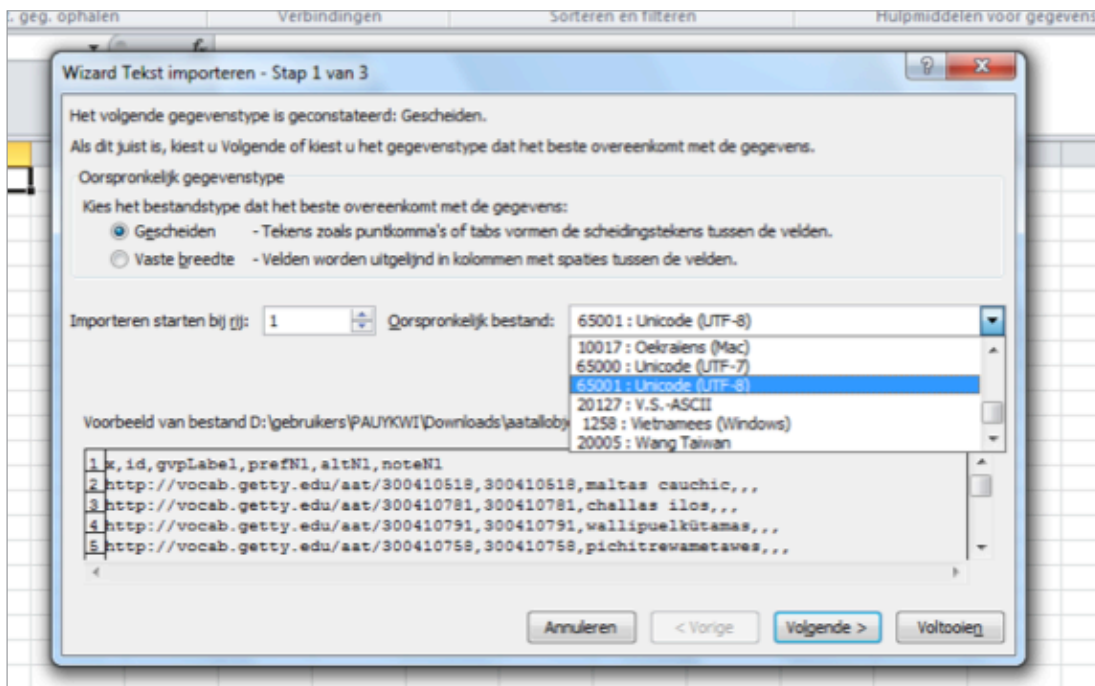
. geg. ophalen | Verbindingen | Sorteren en filteren | Hulpmiddelen voor gegevens

Wizard Tekst importeren - Stap 1 van 3

Het volgende gegevenstype is geconstateerd: Gescheiden.

Als dit juist is, kiest u Volgende of kiest u het gegevenstype dat het beste overeenkomt met de gegevens.

Oorspronkelijk gegevenstype

Kies het bestandstype dat het beste overeenkomt met de gegevens:

Gescheiden - Tekens zoals puntkomma's of tabs vormen de scheidingstekens tussen de velden.

Vaste breedte - Velden worden uitgelijnd in kolommen met spaties tussen de velden.

Importeren starten bij rij: 1 Oorspronkelijk bestand: 65001 : Unicode (UTF-8)

10017 : Oekraïens (Mac)
65000 : Unicode (UTF-7)
65001 : Unicode (UTF-8)
20127 : V.S.-ASCII
1258 : Vietnamees (Windows)
20005 : Wang Taiwan

Voorbeeld van bestand D:\gebruikers\PAUYKWI\Downloads\aatallobj

1 x,id,gvpLabel,prefNl,altNl,noteNl
2 http://vocab.getty.edu/aat/300410518,300410518,maltas cauchic,,,
3 http://vocab.getty.edu/aat/300410781,300410781,challas ilos,,,
4 http://vocab.getty.edu/aat/300410791,300410791,wallipuelkütamas,,,
5 http://vocab.getty.edu/aat/300410758,300410758,pichitrewametawes,,,

Annuleren < Vorige Volgende > Voltooien